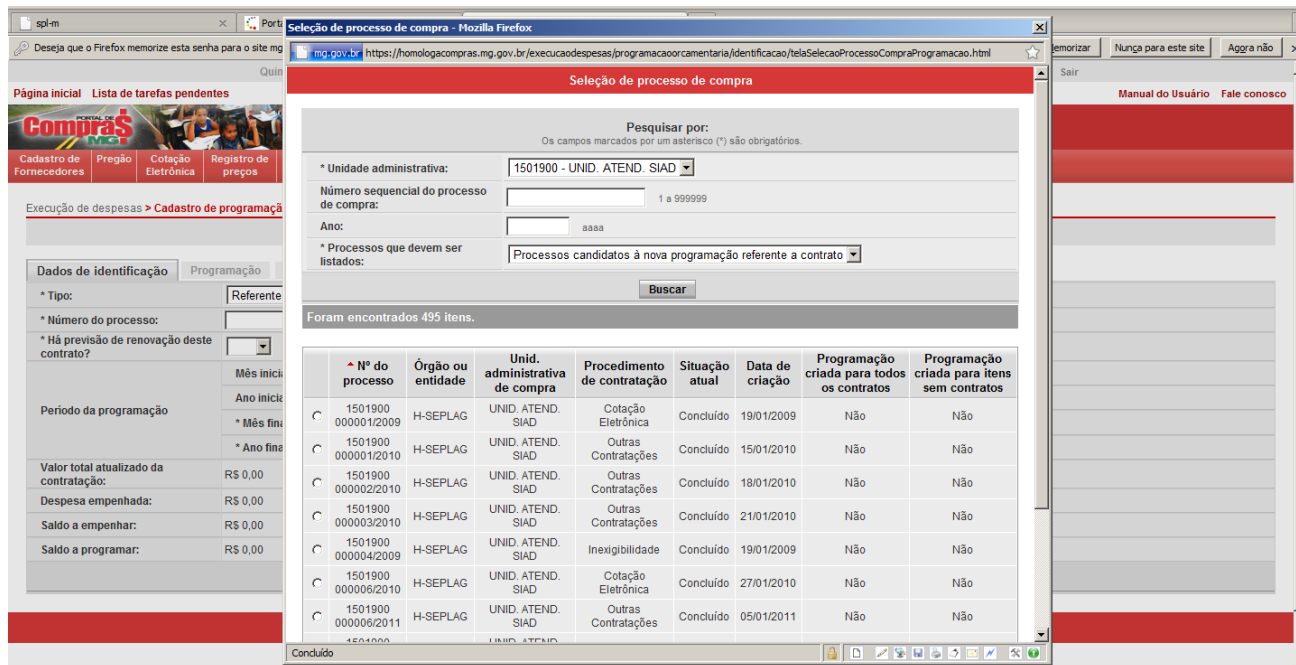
spl-m ×
Port
Deseja que o Firefox memorize esta senha para o site mg
emorizar | Nunca para este site | Agora não | ×
Quin
Sair
Página inicial Lista de tarefas pendentes
Manual do Usuário Fale conosco
Portal de Compras MG
Cadastro de Fornecedores | Pregão | Cotação Eletrônica | Registro de preços
Execução de despesas > Cadastro de programaçã

Dados de identificação | Programação

| * Tipo: | Referente |
|---|---|
| * Número do processo: | |
| * Há previsão de renovação deste contrato? | |
| Período da programação | Mês inicia |
| | Ano inicia |
| | * Mês fina |
| | * Ano fina |
| Valor total atualizado da contratação: | R$ 0,00 |
| Despesa empenhada: | R$ 0,00 |
| Saldo a empenhar: | R$ 0,00 |
| Saldo a programar: | R$ 0,00 |

Seleção de processo de compra - Mozilla Firefox
mg.gov.br https://homologacompras.mg.gov.br/execucaodespesas/programacaoorcamentaria/identificacao/telaSelecaoProcessoCompraProgramacao.html

Seleção de processo de compra

Pesquisar por:
Os campos marcados por um asterisco (*) são obrigatórios.

* Unidade administrativa: 1501900 - UNID. ATEND. SIAD
Número sequencial do processo de compra: 1 a 999999
Ano: aaaa
* Processos que devem ser listados: Processos candidatos à nova programação referente a contrato

Buscar

Foram encontrados 495 itens.

| | Nº do processo | Órgão ou entidade | Unid. administrativa de compra | Procedimento de contratação | Situação atual | Data de criação | Programação criada para todos os contratos | Programação criada para itens sem contratos |
|---|---|---|---|---|---|---|---|---|
| ○ | 1501900 000001/2009 | H-SEPLAG | UNID. ATEND. SIAD | Cotação Eletrônica | Concluído | 19/01/2009 | Não | Não |
| ○ | 1501900 000001/2010 | H-SEPLAG | UNID. ATEND. SIAD | Outras Contratações | Concluído | 15/01/2010 | Não | Não |
| ○ | 1501900 000002/2010 | H-SEPLAG | UNID. ATEND. SIAD | Outras Contratações | Concluído | 18/01/2010 | Não | Não |
| ○ | 1501900 000003/2010 | H-SEPLAG | UNID. ATEND. SIAD | Outras Contratações | Concluído | 21/01/2010 | Não | Não |
| ○ | 1501900 000004/2009 | H-SEPLAG | UNID. ATEND. SIAD | Inexigibilidade | Concluído | 19/01/2009 | Não | Não |
| ○ | 1501900 000006/2010 | H-SEPLAG | UNID. ATEND. SIAD | Cotação Eletrônica | Concluído | 27/01/2010 | Não | Não |
| ○ | 1501900 000006/2011 | H-SEPLAG | UNID. ATEND. SIAD | Outras Contratações | Concluído | 05/01/2011 | Não | Não |
| | 1501900 | | UNID. ATEND. | | | | | |

Concluído